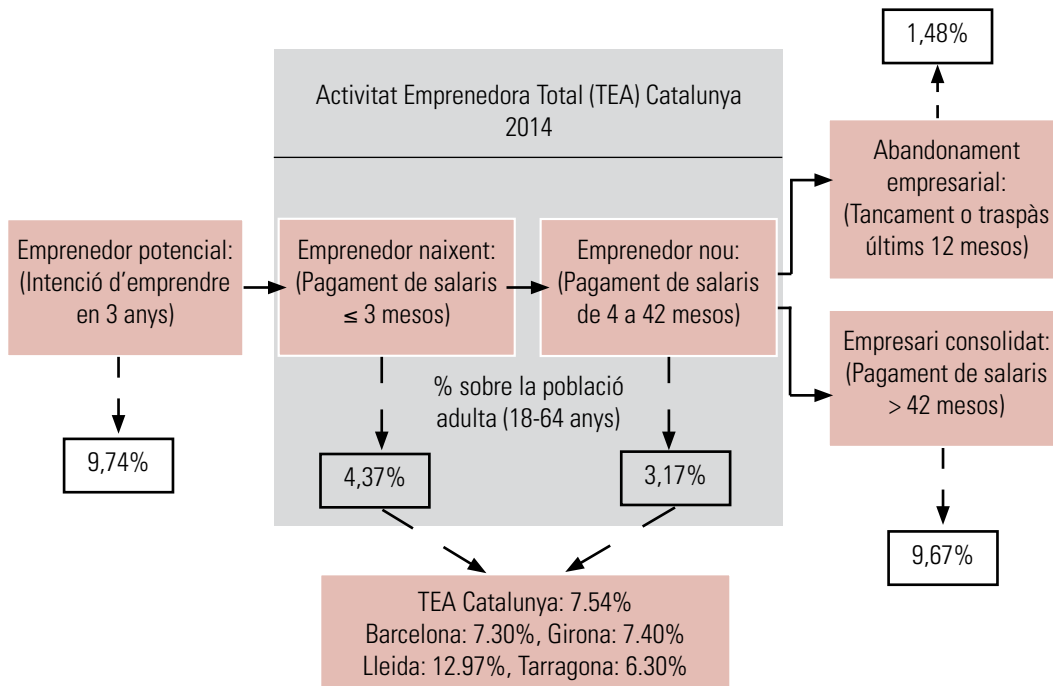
Activitat Emprenedora Total (TEA) Catalunya 2014

Emprenedor potencial: (Intenció d'emprendre en 3 anys)

9,74%

Emprenedor naixent: (Pagament de salaris ≤ 3 mesos)

Emprenedor nou: (Pagament de salaris de 4 a 42 mesos)

% sobre la població adulta (18-64 anys)

4,37%

3,17%

1,48%

Abandonament empresarial: (Tancament o traspàs últims 12 mesos)

Empresari consolidat: (Pagament de salaris > 42 mesos)

9,67%

TEA Catalunya: 7.54%
Barcelona: 7.30%, Girona: 7.40%
Lleida: 12.97%, Tarragona: 6.30%